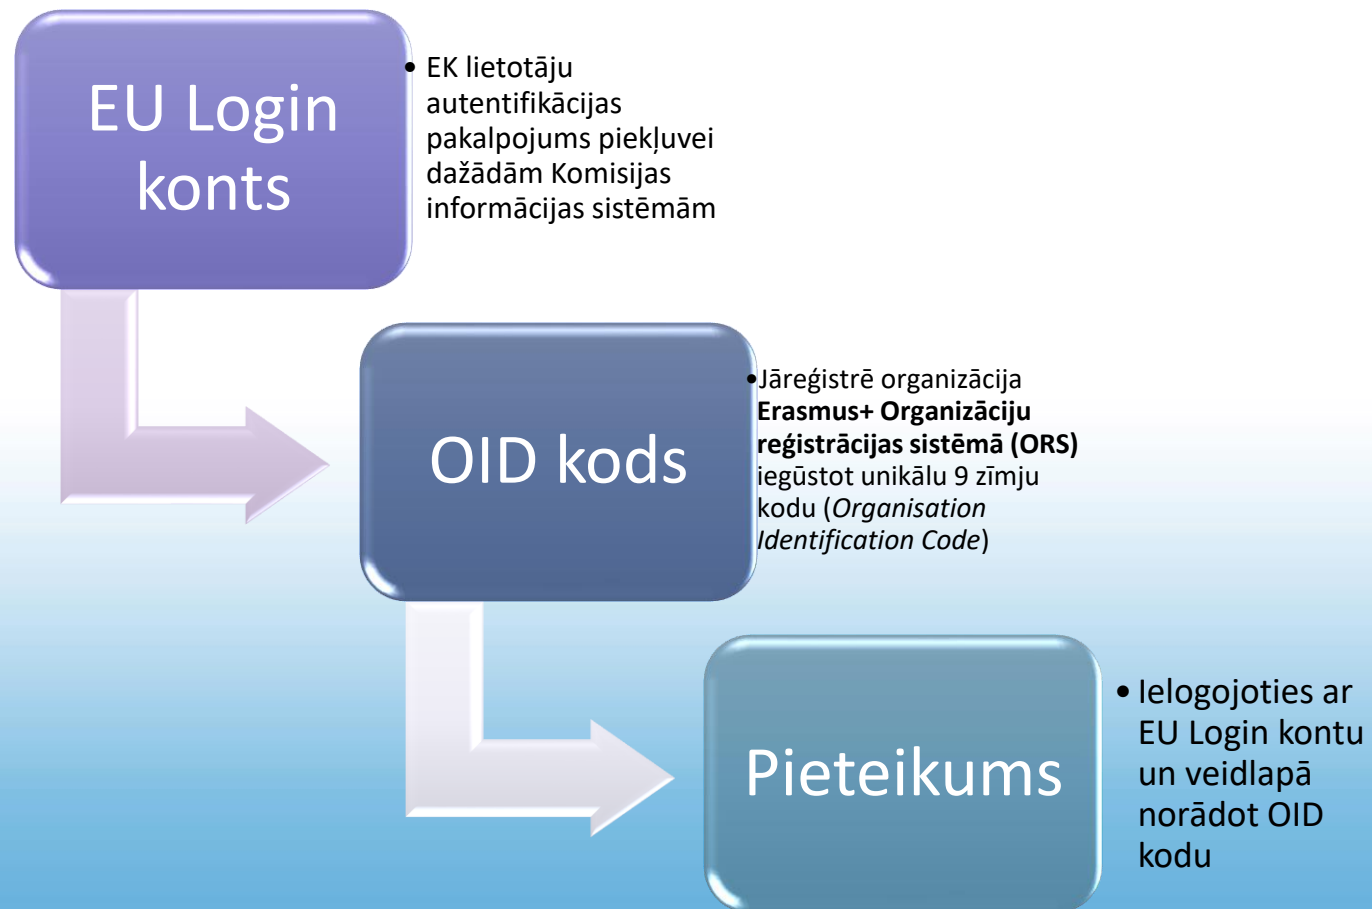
EU Login konts

• EK lietotāju autentifikācijas pakalpojums piekļuvei dažādām Komisijas informācijas sistēmām

OID kods

• Jāreģistrē organizācija **Erasmus+ Organizāciju reģistrācijas sistēmā (ORS)** iegūstot unikālu 9 zīmju kodu (*Organisation Identification Code*)

Pieteikums

• Ielogojoties ar EU Login kontu un veidlapā norādot OID kodu